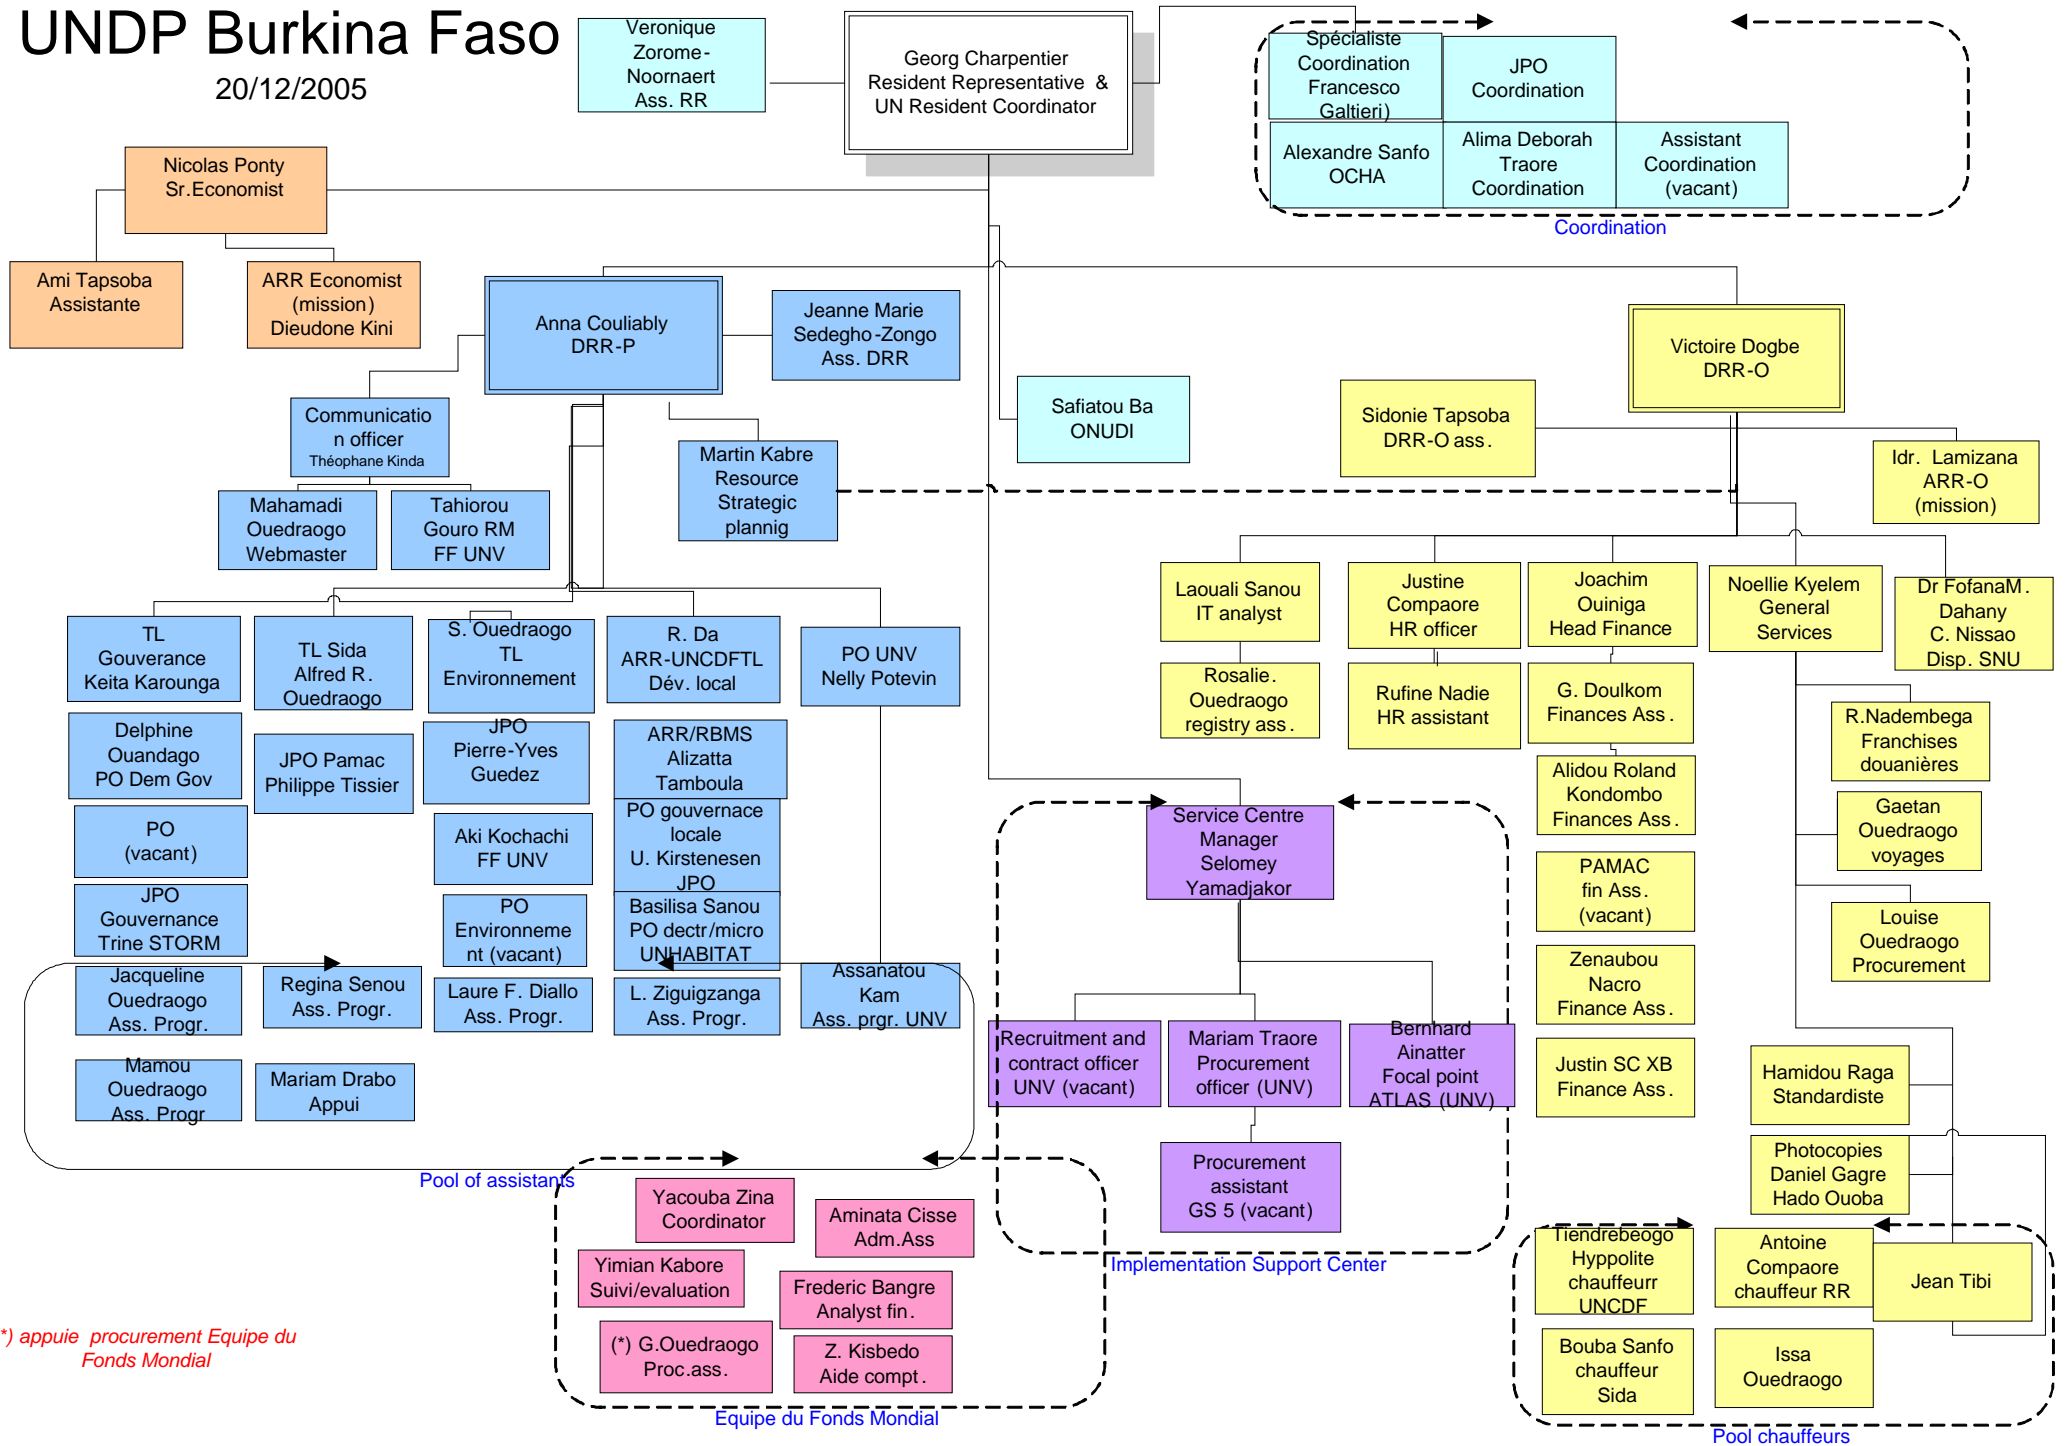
UNDP Burkina Faso
20/12/2005

Veronique Zorome-Noornaert Ass. RR

Georg Charpentier Resident Representative & UN Resident Coordinator

Spécialiste Coordination Francesco Galtieri)

JPO Coordination

Alexandre Sanfo OCHA

Alima Deborah Traore Coordination

Assistant Coordination (vacant)

Coordination

Nicolas Ponty Sr.Economist

Ami Tapsoba Assistante

ARR Economist (mission) Dieudone Kini

Anna Couliably DRR-P

Jeanne Marie Sedegho-Zongo Ass. DRR

Safiatou Ba ONUDI

Sidonie Tapsoba DRR-O ass.

Victoire Dogbe DRR-O

Idr. Lamizana ARR-O (mission)

Communication officer Théophane Kinda

Mahamadi Ouedraogo Webmaster

Tahiorou Gouro RM FF UNV

Martin Kabre Resource Strategic plannig

Laouali Sanou IT analyst

Justine Compaore HR officer

Joachim Ouiniga Head Finance

Noellie Kyelem General Services

Dr FofanaM. Dahany C. Nissao Disp. SNU

Rosalie. Ouedraogo registry ass.

Rufine Nadie HR assistant

G. Doulkom Finances Ass.

R.Nadembega Franchises douanières

Alidou Roland Kondombo Finances Ass.

Gaetan Ouedraogo voyages

PAMAC fin Ass. (vacant)

Louise Ouedraogo Procurement

Zenaubou Nacro Finance Ass.

Justin SC XB Finance Ass.

Hamidou Raga Standardiste

Photocopies Daniel Gagre Hado Ouoba

TL Gouverance Keita Karounga

TL Sida Alfred R. Ouedraogo

S. Ouedraogo TL Environnement

R. Da ARR-UNCDFTL Dév. local

PO UNV Nelly Potevin

Delphine Ouandago PO Dem Gov

JPO Pamac Philippe Tissier

JPO Pierre-Yves Guedez

ARR/RBMS Alizatta Tamboula

PO (vacant)

Aki Kochachi FF UNV

PO gouvernace locale U. Kirstenesen JPO

JPO Gouvernance Trine STORM

PO Environnement (vacant)

Basilisa Sanou PO dectr/micro UNHABITAT

Jacqueline Ouedraogo Ass. Progr.

Regina Senou Ass. Progr.

Laure F. Diallo Ass. Progr.

L. Ziguigzanga Ass. Progr.

Assanatou Kam Ass. prgr. UNV

Mamou Ouedraogo Ass. Progr

Mariam Drabo Appui

Pool of assistants

Service Centre Manager Selomey Yamadjakor

Recruitment and contract officer UNV (vacant)

Mariam Traore Procurement officer (UNV)

Bernhard Ainatter Focal point ATLAS (UNV)

Procurement assistant GS 5 (vacant)

Implementation Support Center

Yacouba Zina Coordinator

Aminata Cisse Adm.Ass

Yimian Kabore Suivi/evaluation

Frederic Bangre Analyst fin.

(*) G.Ouedraogo Proc.ass.

Z. Kisbedo Aide compt.

Equipe du Fonds Mondial

*) appuie procurement Equipe du Fonds Mondial

Tiendrebeogo Hyppolite chauffeurr UNCDF

Antoine Compaore chauffeur RR

Jean Tibi

Bouba Sanfo chauffeur Sida

Issa Ouedraogo

Pool chauffeurs